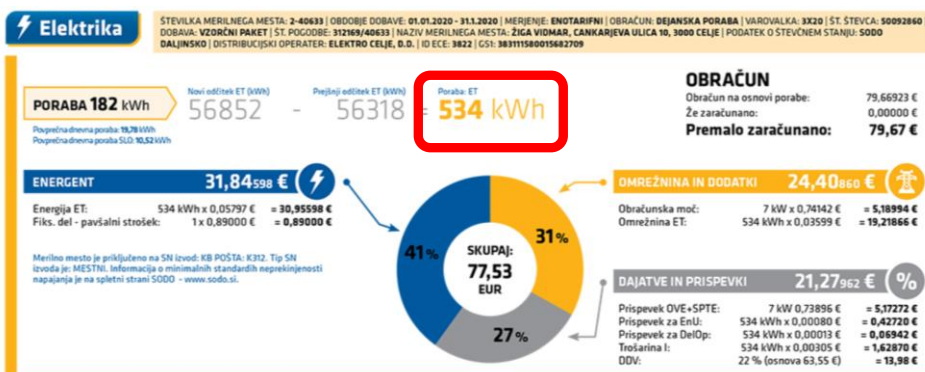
Elektrika

ŠTEVILKA MERILNEGA MESTA: 2-40633 | OBDOBJE DOBAVE: 01.01.2020 - 31.1.2020 | MERJENJE: ENOTARIFNI | OBRAČUN: DEJANSKA PORABA | VAROVALKA: 3X20 | ŠT. ŠTEVCA: 50092860 | DOBAVA: VZORČNI PAKET | ŠT. POGODBE: 312169/40633 | NAZIV MERILNEGA MESTA: ŽIGA VIDMAR, CANKARJEVA ULICA 10, 3000 CELJE | PODATEK O ŠTEVČNEM STANJU: SODO DALJINSKO | DISTRIBUCIJSKI OPERATER: ELEKTRO CELJE, D.O.O. | ID ECE: 3822 | GS1: 383111580015682709

PORABA 182 kWh
Povprečna dnevna poraba: 19,78 kWh
Povprečna dnevna poraba SLO: 10,52 kWh

Novi odčitek ET (kWh)
56852
-
Prejšnji odčitek ET (kWh)
56318
=
Poraba: ET
534 kWh

OBRAČUN
Obračun na osnovi porabe: 79,66923 €
Že zaračunano: 0,00000 €
Premalo zaračunano: 79,67 €

ENERGENT 31,84598 €
Energija ET: 534 kWh x 0,05797 € = 30,95598 €
Fiks. del - pavšalni strošek: 1 x 0,89000 € = 0,89000 €

Merilno mesto je priključeno na SN izvod: KB POŠTA: K312. Tip SN izvoda je: MESTNI. Informacija o minimalnih standardih neprekinjenosti napajanja je na spletni strani SODO - www.sodo.si.

41%
SKUPAJ:
77,53
EUR
31%
27%

OMREŽNINA IN DODATKI 24,40860 €
Obračunska moč: 7 kW x 0,74142 € = 5,18994 €
Omrežnina ET: 534 kWh x 0,03599 € = 19,21866 €

DAJATVE IN PRISPEVKI 21,27962 €
Prispevek OVE+SPTE: 7 kW 0,73896 € = 5,17272 €
Prispevek za EnU: 534 kWh x 0,00080 € = 0,42720 €
Prispevek za DelOp: 534 kWh x 0,00013 € = 0,06942 €
Trošarina I: 534 kWh x 0,00305 € = 1,62870 €
DDV: 22 % (osnova 63,55 €) = 13,98 €